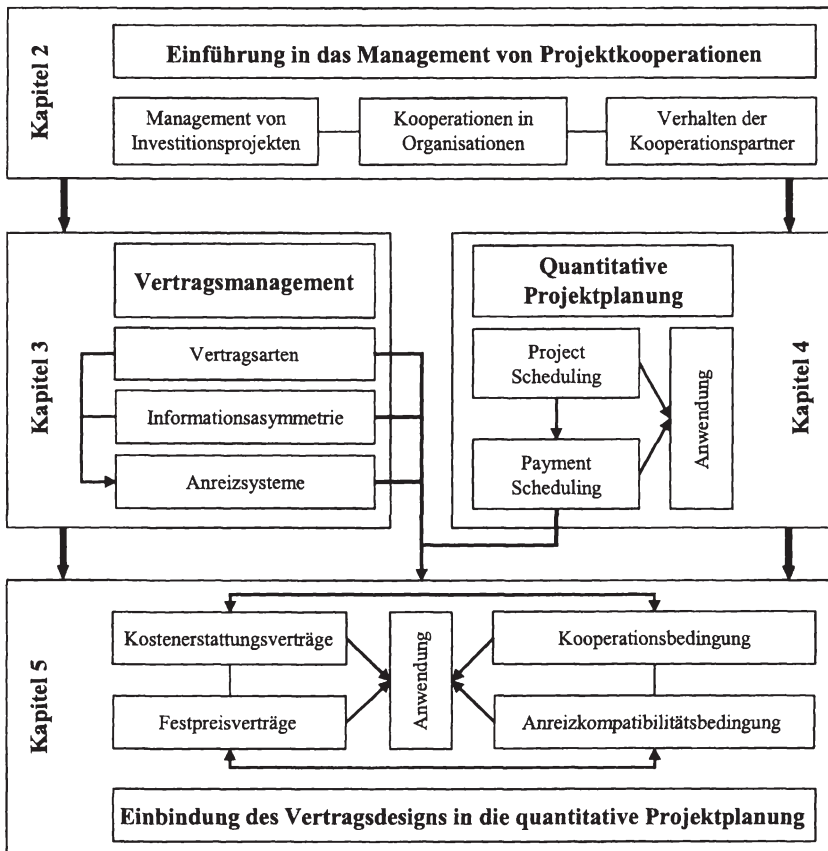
Kapitel 2

Einführung in das Management von Projektkooperationen

Management von Investitionsprojekten

Kooperationen in Organisationen

Verhalten der Kooperationspartner

Kapitel 3

Vertragsmanagement

Vertragsarten

Informationsasymmetrie

Anreizsysteme

Quantitative Projektplanung

Project Scheduling

Payment Scheduling

Anwendung

Kapitel 4

Kapitel 5

Kostenerstattungsverträge

Festpreisverträge

Anwendung

Kooperationsbedingung

Anreizkompatibilitätsbedingung

Einbindung des Vertragsdesigns in die quantitative Projektplanung